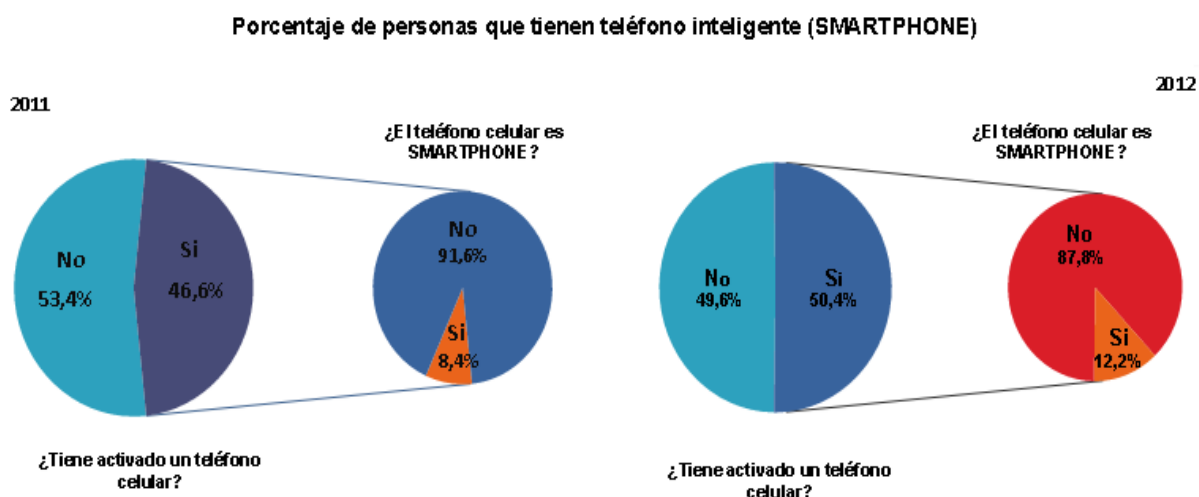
Porcentaje de personas que tienen teléfono inteligente (SMARTPHONE)

2011

¿El teléfono celular es SMARTPHONE ?

No
53,4%

Si
46,6%

No
91,6%

Si
8,4%

¿Tiene activado un teléfono celular?

2012

¿El teléfono celular es SMARTPHONE ?

No
49,6%

Si
50,4%

No
87,8%

Si
12,2%

¿Tiene activado un teléfono celular?